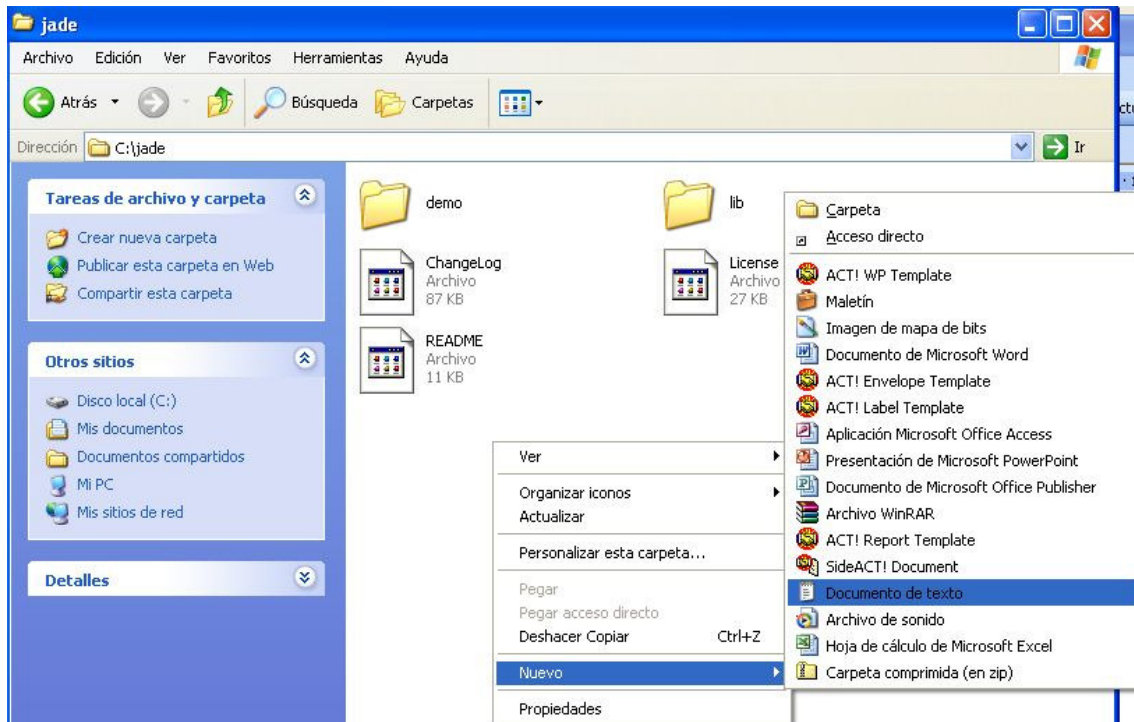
jade

Archivo Edición Ver Favoritos Herramientas Ayuda

Atrás Búsqueda Carpetas

Dirección C:\jade Ir

Tareas de archivo y carpeta

Crear nueva carpeta
Publicar esta carpeta en Web
Compartir esta carpeta

Otros sitios

Disco local (C:)
Mis documentos
Documentos compartidos
Mi PC
Mis sitios de red

Detalles

demo

lib

ChangeLog
Archivo
87 KB

License
Archivo
27 KB

README
Archivo
11 KB

Ver
Organizar iconos
Actualizar
Personalizar esta carpeta...
Pegar
Pegar acceso directo
Deshacer Copiar Ctrl+Z
Nuevo
Propiedades

Carpeta
Acceso directo
ACT! WP Template
Maletín
Imagen de mapa de bits
Documento de Microsoft Word
ACT! Envelope Template
ACT! Label Template
Aplicación Microsoft Office Access
Presentación de Microsoft PowerPoint
Documento de Microsoft Office Publisher
Archivo WinRAR
ACT! Report Template
SideACT! Document
Documento de texto
Archivo de sonido
Hoja de cálculo de Microsoft Excel
Carpeta comprimida (en zip)